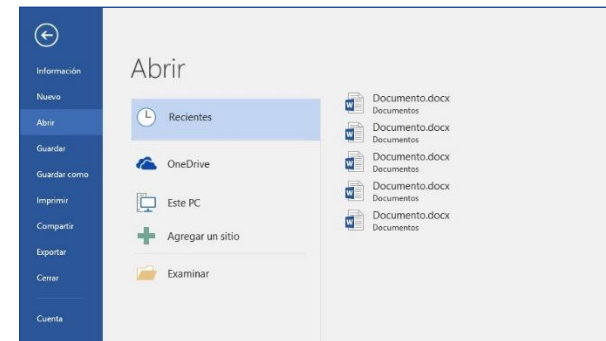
Información
Nuevo
Abrir
Guardar
Guardar como
Imprimir
Compartir
Exportar
Cerrar
Cuenta

Abrir

Recientes
OneDrive
Este PC
Agregar un sitio
Examinar

Documento.docx
Documentos
Documento.docx
Documentos
Documento.docx
Documentos
Documento.docx
Documentos
Documento.docx
Documentos